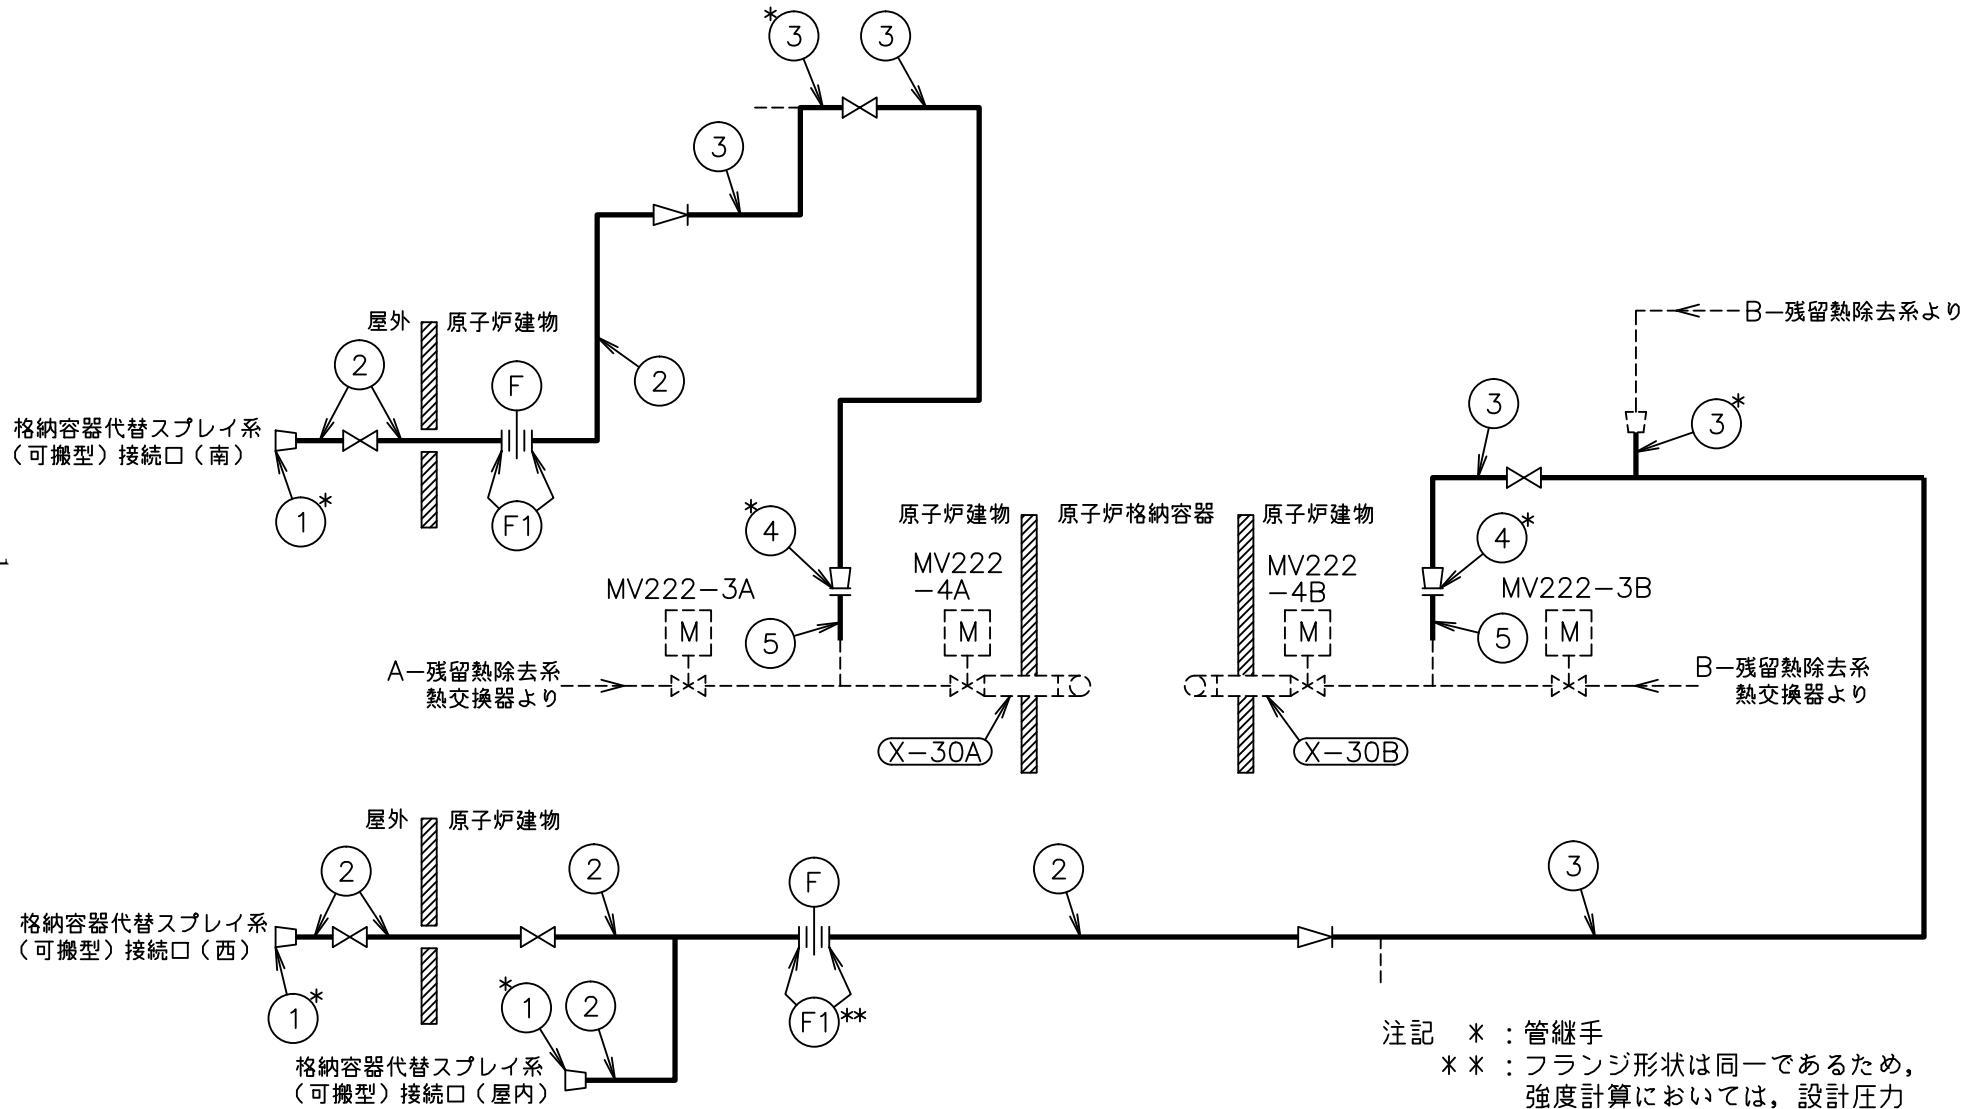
*3 3

3

屋外 原子炉建物

2

2

F

格納容器代替スプレイ系（可搬型）接続口（南）

1*

F1

B−残留熱除去系より

3

3*

*4

原子炉建物 原子炉格納容器 原子炉建物

4*

MV222−3A

MV222 −4A

MV222 −4B

MV222−3B

M

M

M

M

5

5

A−残留熱除去系 熱交換器より

B−残留熱除去系 熱交換器より

X−30A

X−30B

屋外 原子炉建物

2

2

F

2

3

格納容器代替スプレイ系（可搬型）接続口（西）

1*

*1

2

F1**

格納容器代替スプレイ系（可搬型）接続口（屋内）

注記 ＊：管継手
＊＊：フランジ形状は同一であるため，強度計算においては，設計圧力